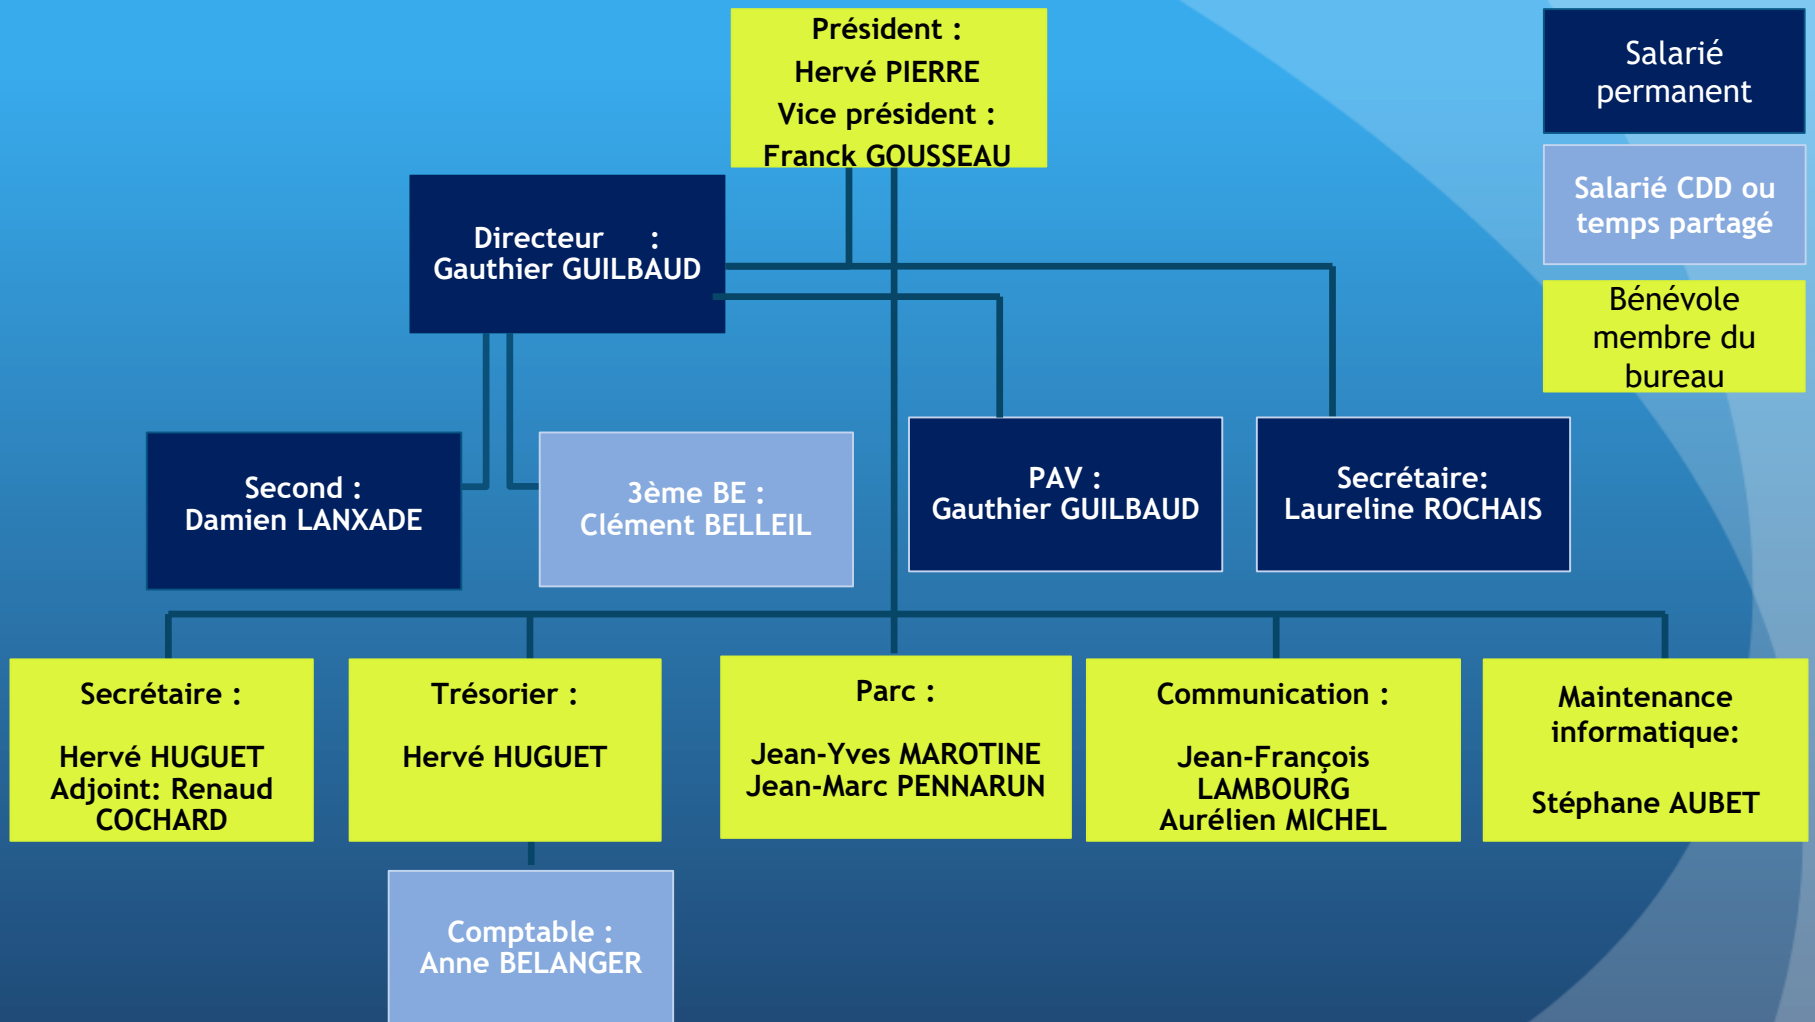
Président :
Hervé PIERRE
Vice président :
Franck GOUSSEAU

Salarié permanent

Salarié CDD ou temps partagé

Bénévole membre du bureau

Directeur :
Gauthier GUILBAUD

Second :
Damien LANXADE

3ème BE :
Clément BELLEIL

PAV :
Gauthier GUILBAUD

Secrétaire:
Laureline ROCHAIS

Secrétaire :

Hervé HUGUET
Adjoint: Renaud COCHARD

Trésorier :

Hervé HUGUET

Parc :

Jean-Yves MAROTINE
Jean-Marc PENNARUN

Communication :

Jean-François LAMBOURG
Aurélien MICHEL

Maintenance informatique:

Stéphane AUBET

Comptable :
Anne BELANGER